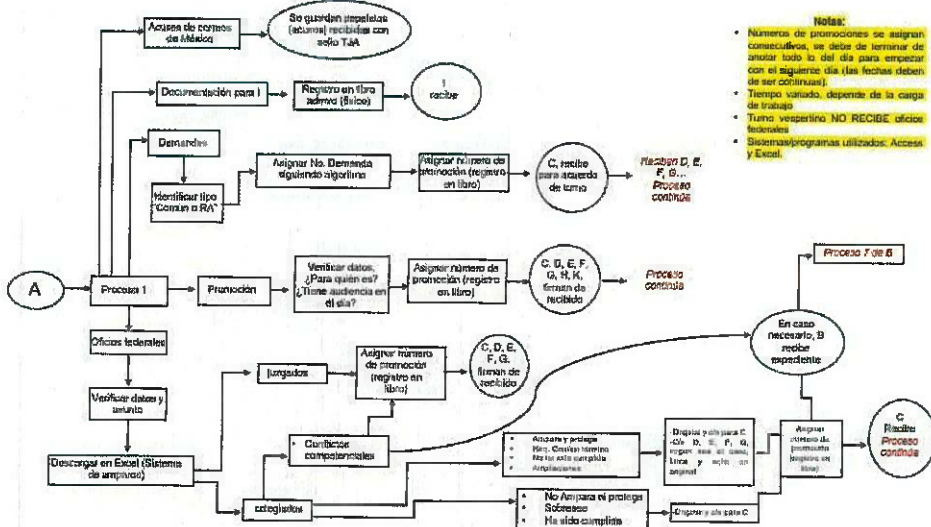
Acuses de correos de México

Se guardan papeletas (acuses) recibidas con sello TJA

Documentación para I

Registro en libro admvo (folios)

I recibe

Demandas

Identificar tipo "Común o RA"

Asignar No. Demanda siguiendo algoritmo

Asignar número de promoción (registro en libro)

C, recibe para acuerdo de turno

Reciben D, E, F, G... Proceso continúa

Notas:
- Números de promociones se asignan consecutivos, se debe de terminar de anotar todo lo del día para empezar con el siguiente día (las fechas deben de ser continuas).
- Tiempo variado, depende de la carga de trabajo
- Turno vespertino NO RECIBE oficios federales
- Sistemas/programas utilizados: Access y Excel.

A

Proceso 1

Promoción

Verificar datos, ¿Para quién es? ¿Tiene audiencia en el día?

Asignar número de promoción (registro en libro)

C, D, E, F, G, H, K, firman de recibido

Proceso continúa

Proceso 7 de B

Oficios federales

En caso necesario, B recibe expediente

Verificar datos y asunto

Juzgados

Asignar número de promoción (registro en libro)

C, D, E, F, G, firman de recibido

Conflictos competenciales

- Ampara y protege
- Nvo. Cumplimiento
- No ha sido cumplida
- Ampliaciones

Original y c/c para C - c/c D, E, F, G, según sea el caso, turno y acto en original

Asignar número de promoción (registro en libro)

C Recibe Proceso continúa

Descargar en Excel (Sistema de amparos)

colegiados

- No Ampara ni protege
- Sobresee
- Ha sido cumplida

Original y c/c para C